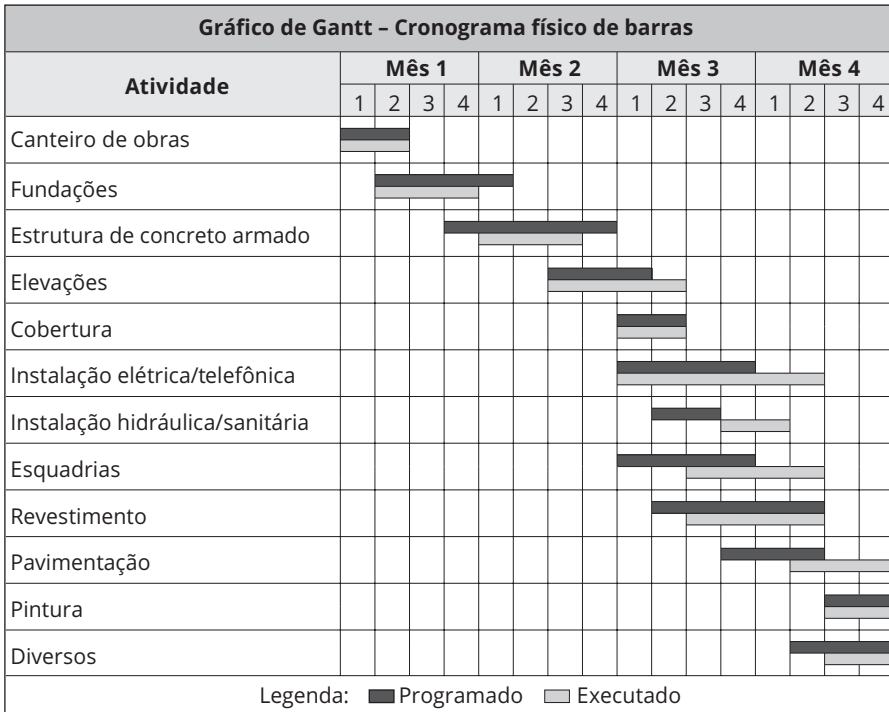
Gráfico de Gantt – Cronograma físico de barras

| Atividade | Mês 1 | | | | Mês 2 | | | | Mês 3 | | | | Mês 4 | | | |
|---|---|---|---|---|---|---|---|---|---|---|---|---|---|---|---|---|
| | 1 | 2 | 3 | 4 | 1 | 2 | 3 | 4 | 1 | 2 | 3 | 4 | 1 | 2 | 3 | 4 |
| Canteiro de obras | | | | | | | | | | | | | | | | |
| Fundações | | | | | | | | | | | | | | | | |
| Estrutura de concreto armado | | | | | | | | | | | | | | | | |
| Elevações | | | | | | | | | | | | | | | | |
| Cobertura | | | | | | | | | | | | | | | | |
| Instalação elétrica/telefônica | | | | | | | | | | | | | | | | |
| Instalação hidráulica/sanitária | | | | | | | | | | | | | | | | |
| Esquadrias | | | | | | | | | | | | | | | | |
| Revestimento | | | | | | | | | | | | | | | | |
| Pavimentação | | | | | | | | | | | | | | | | |
| Pintura | | | | | | | | | | | | | | | | |
| Diversos | | | | | | | | | | | | | | | | |

Legenda: Programado Executado